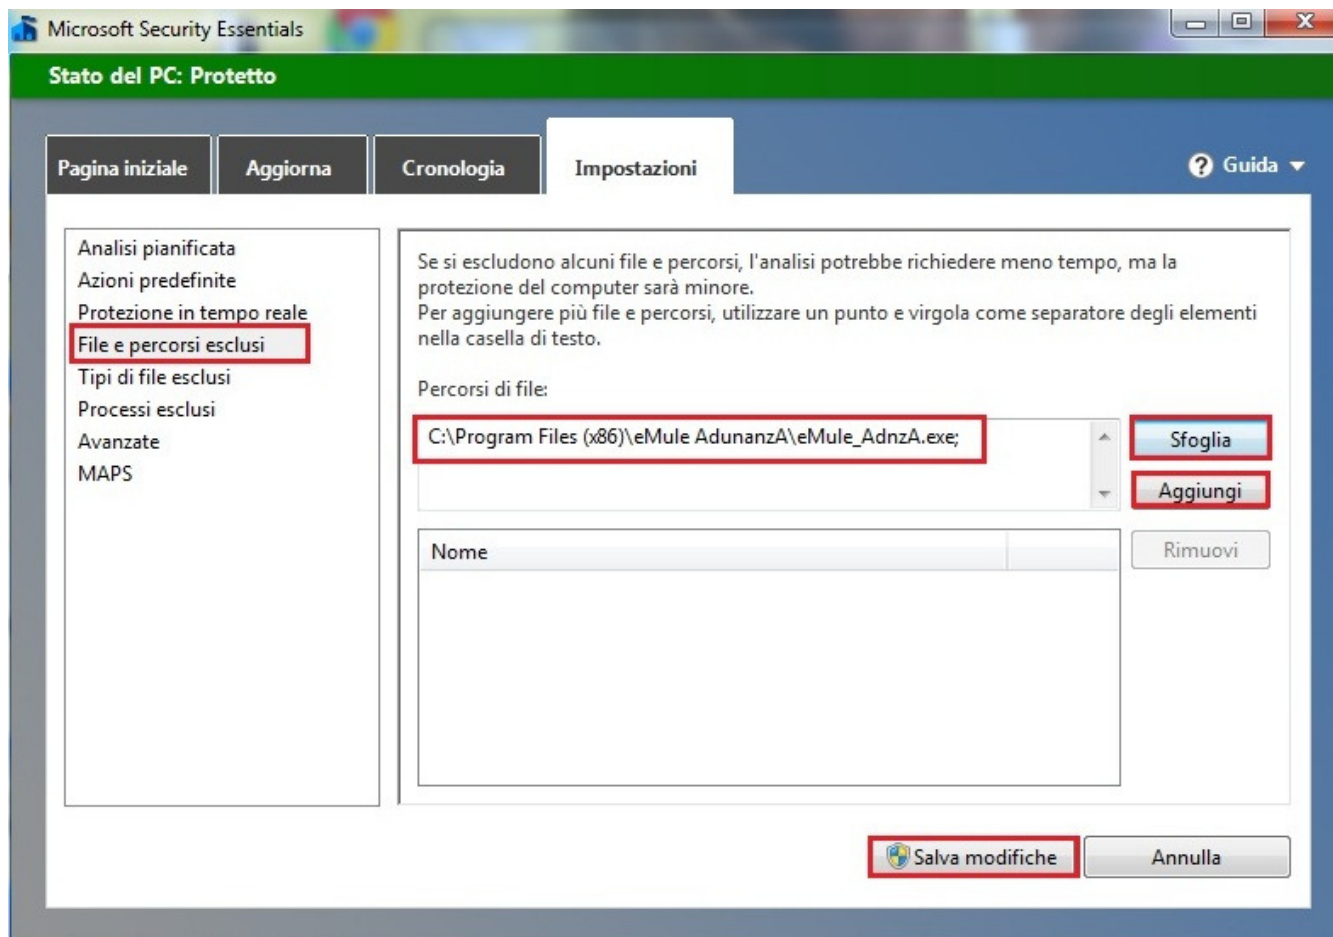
Microsoft Security Essentials

Stato del PC: Protetto

Pagina iniziale
Aggiorna
Cronologia
Impostazioni

Guida

Analisi pianificata
Azioni predefinite
Protezione in tempo reale
File e percorsi esclusi
Tipi di file esclusi
Processi esclusi
Avanzate
MAPS

Se si escludono alcuni file e percorsi, l'analisi potrebbe richiedere meno tempo, ma la protezione del computer sarà minore.
Per aggiungere più file e percorsi, utilizzare un punto e virgola come separatore degli elementi nella casella di testo.

Percorsi di file:

C:\Program Files (x86)\eMule AdunanzA\eMule_AdnzA.exe;

Sfoglia
Aggiungi

Nome

Rimuovi

Salva modifiche
Annulla